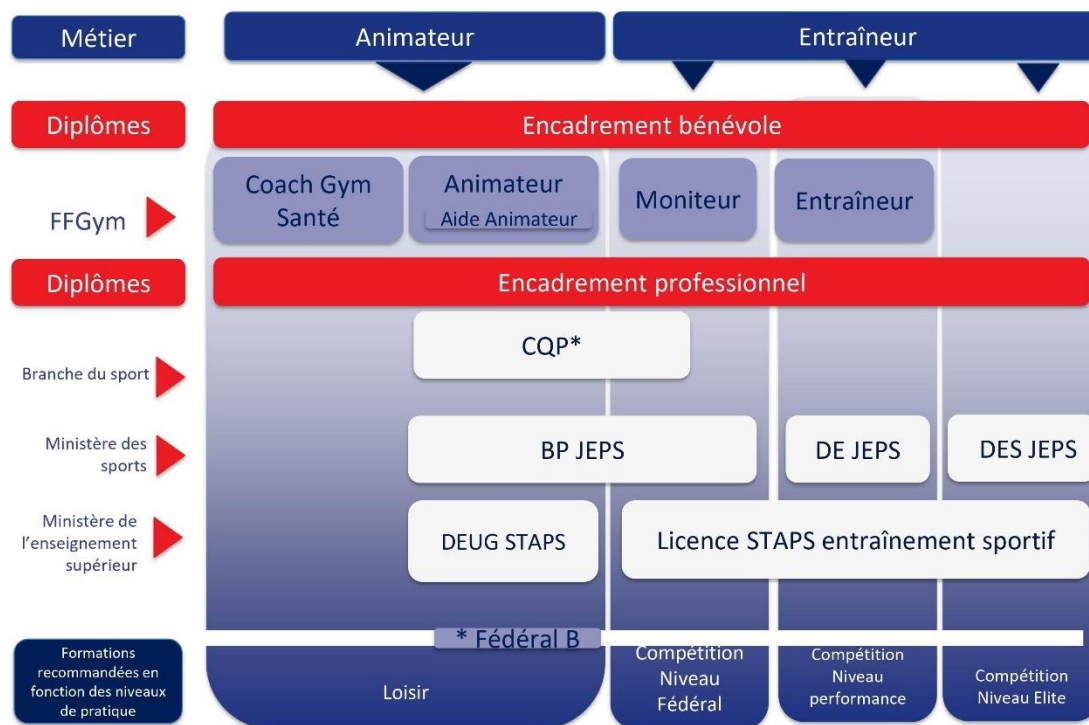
Métier

Animateur

Entraîneur

Diplômes

Encadrement bénévole

FFGym

Coach Gym Santé

Animateur

Aide Animateur

Moniteur

Entraîneur

Diplômes

Encadrement professionnel

Branche du sport

CQP*

Ministère des sports

BP JEPS

DE JEPS

DES JEPS

Ministère de l'enseignement supérieur

DEUG STAPS

Licence STAPS entraînement sportif

* Fédéral B

Formations recommandées en fonction des niveaux de pratique

Loisir

Compétition Niveau Fédéral

Compétition Niveau performance

Compétition Niveau Elite